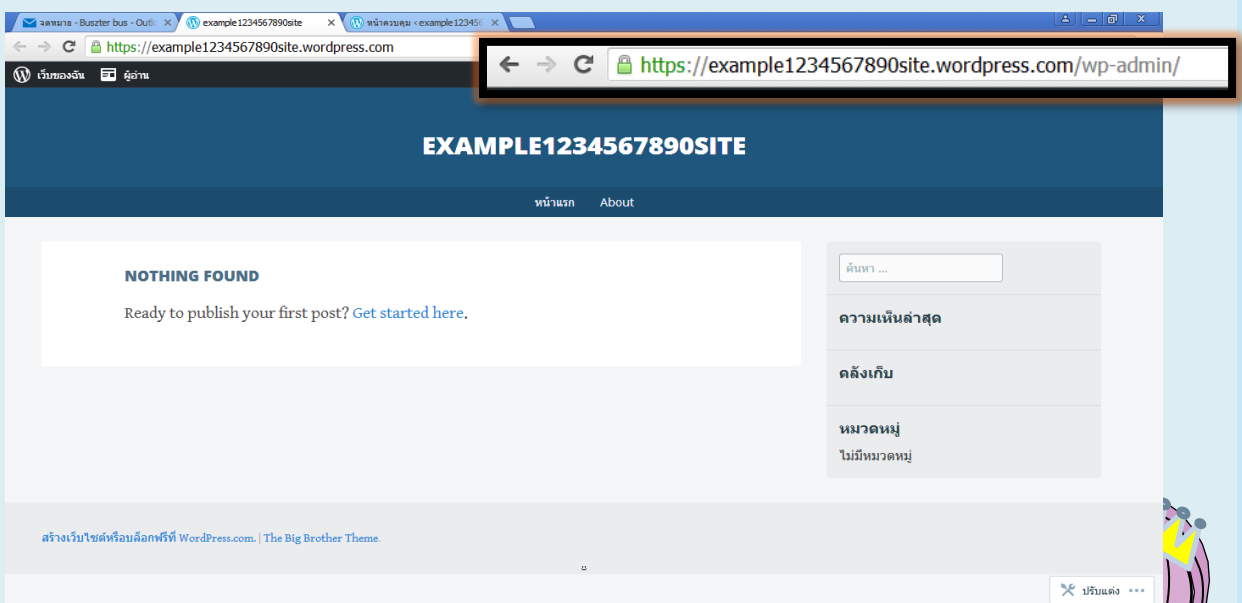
จดหมาย - Buszter bus - Outl ×
example1234567890site ×
หน้าควบคุม ‹ example12345 ×

https://example1234567890site.wordpress.com

เว็บของฉัน
ผู้อ่าน

https://example1234567890site.wordpress.com/wp-admin/

EXAMPLE1234567890SITE

หน้าแรก About

NOTHING FOUND

Ready to publish your first post? Get started here.

ค้นหา ...

ความเห็นล่าสุด

คลังเก็บ

หมวดหมู่

ไม่มีหมวดหมู่

สร้างเว็บไซต์หรือบล็อกฟรีที่ WordPress.com. | The Big Brother Theme.

ปรับแต่ง